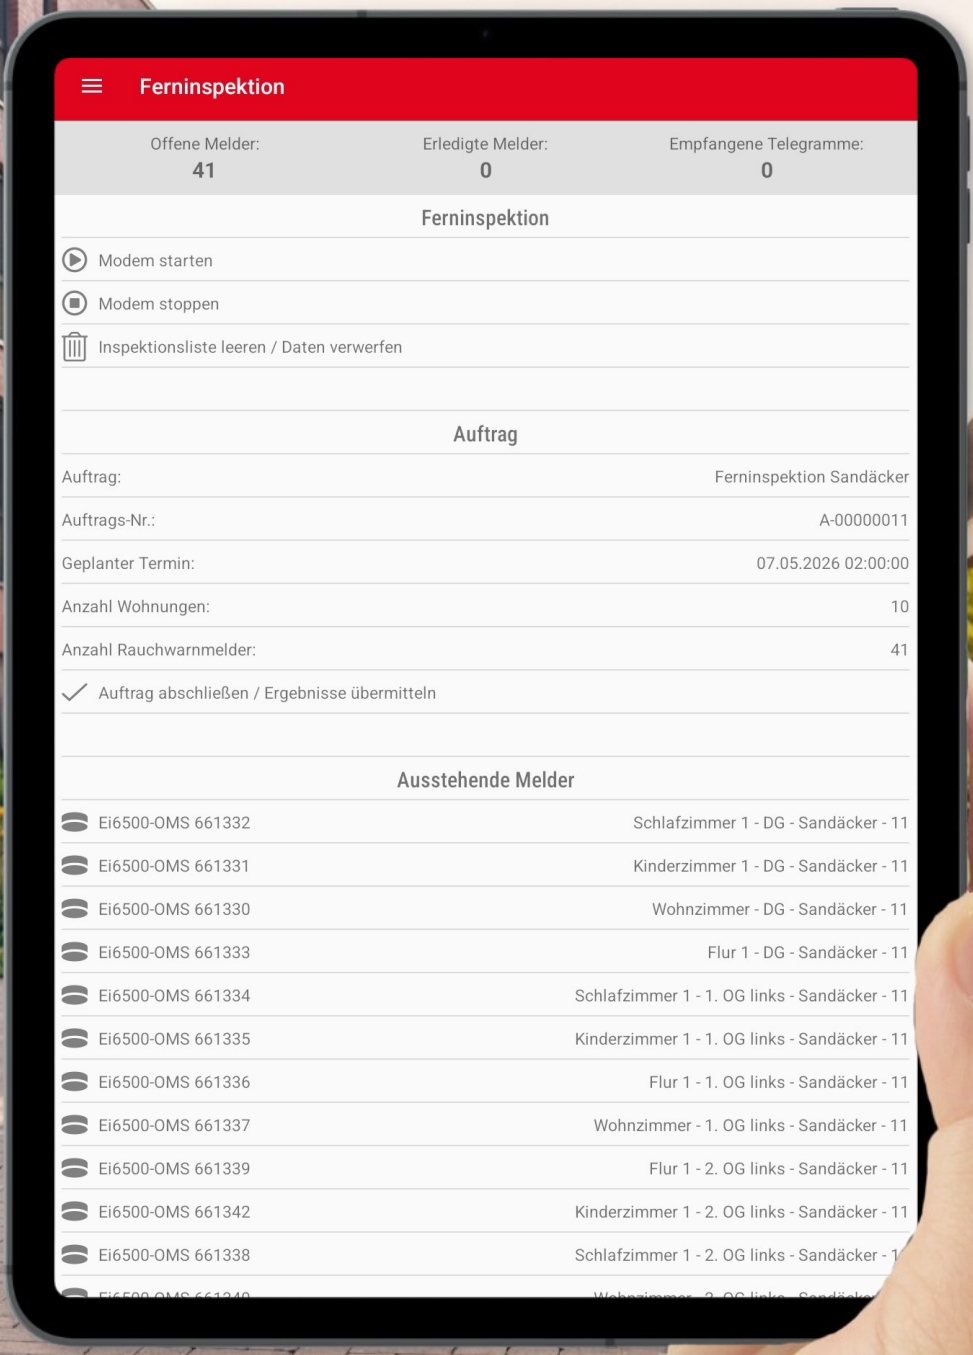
Ferninspektion

| Offene Melder: | Erledigte Melder: | Empfangene Telegramme: |
|---|---|---|
| 41 | 0 | 0 |

Ferninspektion

Modem starten

Modem stoppen

Inspektionsliste leeren / Daten verwerfen

Auftrag

| | |
|---|---|
| Auftrag: | Ferninspektion Sandäcker |
| Auftrags-Nr.: | A-00000011 |
| Geplanter Termin: | 07.05.2026 02:00:00 |
| Anzahl Wohnungen: | 10 |
| Anzahl Rauchwarnmelder: | 41 |

Auftrag abschließen / Ergebnisse übermitteln

Ausstehende Melder

| | |
|---|---|
| Ei6500-OMS 661332 | Schlafzimmer 1 - DG - Sandäcker - 11 |
| Ei6500-OMS 661331 | Kinderzimmer 1 - DG - Sandäcker - 11 |
| Ei6500-OMS 661330 | Wohnzimmer - DG - Sandäcker - 11 |
| Ei6500-OMS 661333 | Flur 1 - DG - Sandäcker - 11 |
| Ei6500-OMS 661334 | Schlafzimmer 1 - 1. OG links - Sandäcker - 11 |
| Ei6500-OMS 661335 | Kinderzimmer 1 - 1. OG links - Sandäcker - 11 |
| Ei6500-OMS 661336 | Flur 1 - 1. OG links - Sandäcker - 11 |
| Ei6500-OMS 661337 | Wohnzimmer - 1. OG links - Sandäcker - 11 |
| Ei6500-OMS 661339 | Flur 1 - 2. OG links - Sandäcker - 11 |
| Ei6500-OMS 661342 | Kinderzimmer 1 - 2. OG links - Sandäcker - 11 |
| Ei6500-OMS 661338 | Schlafzimmer 1 - 2. OG links - Sandäcker - 1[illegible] |
| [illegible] | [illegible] |